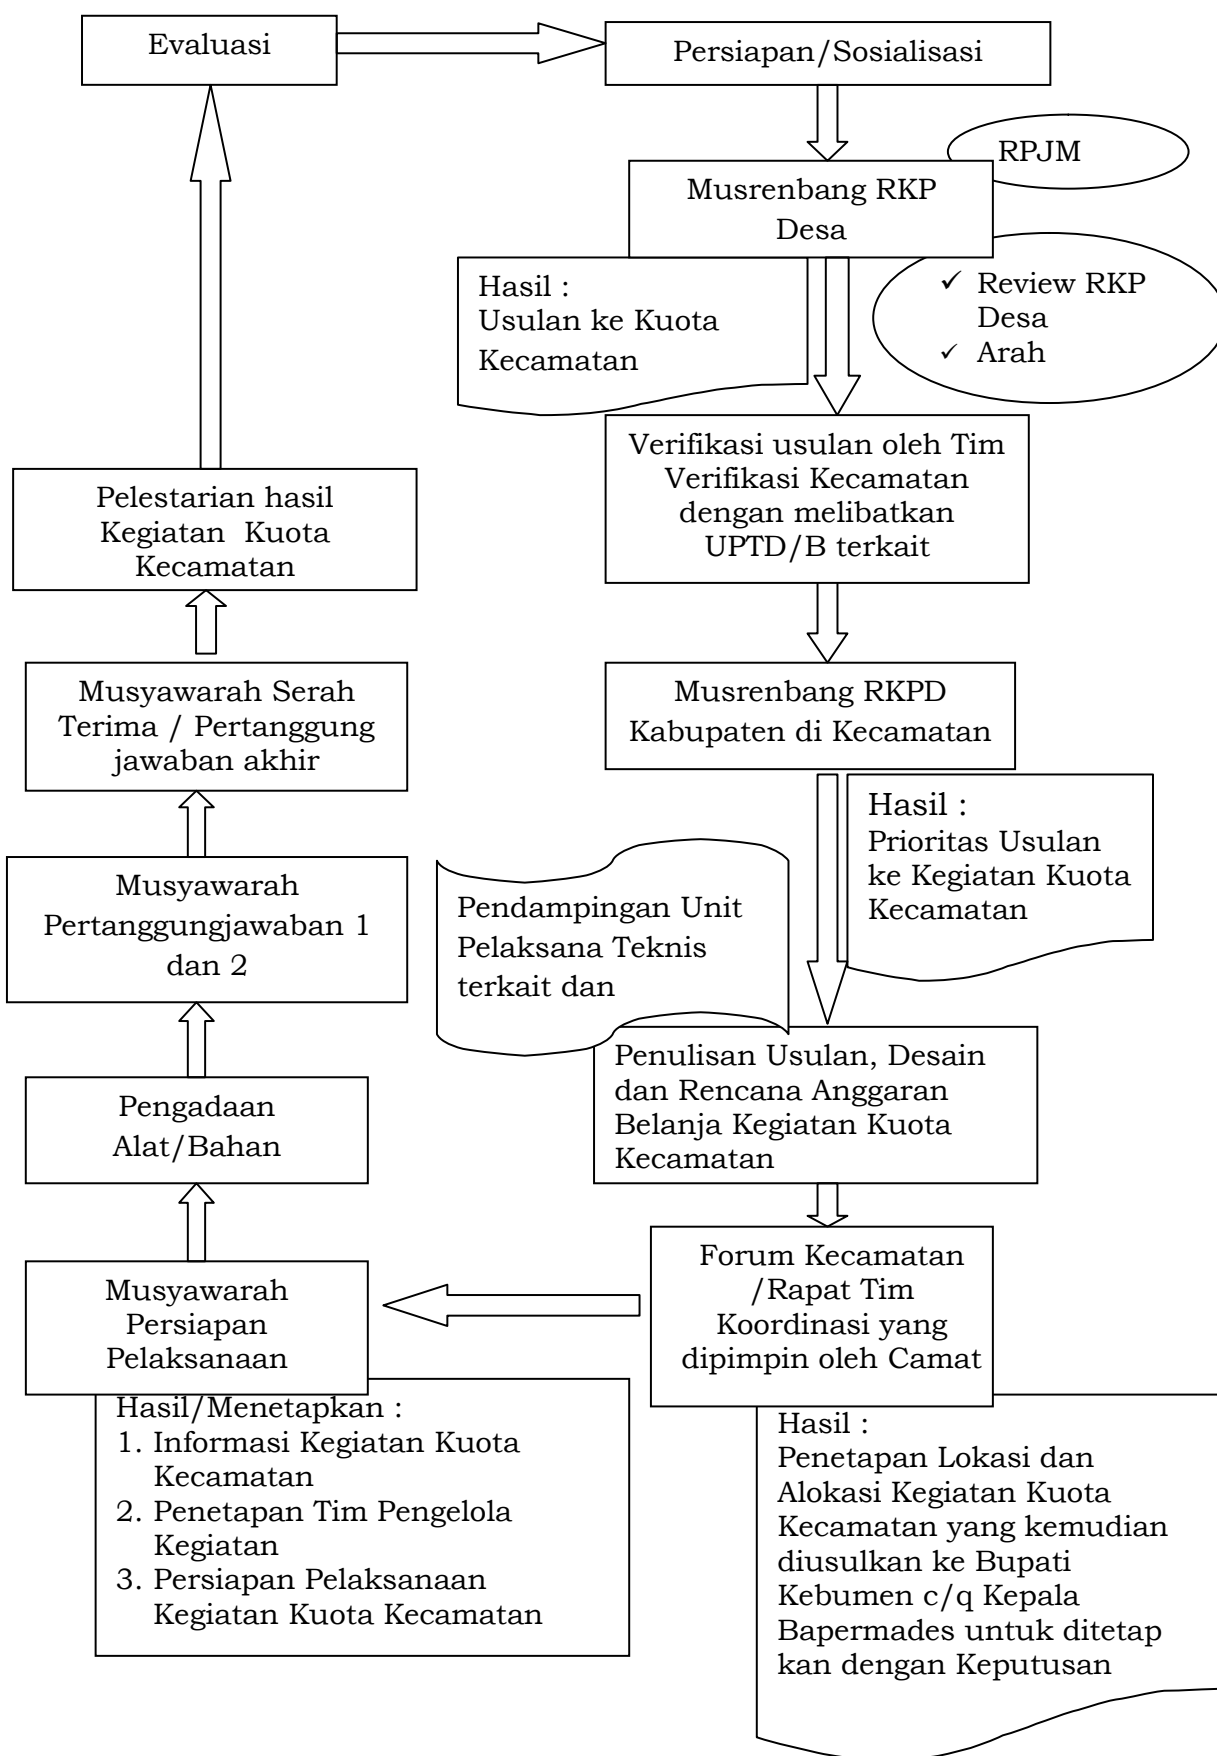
Evaluasi

Persiapan/Sosialisasi

RPJM

Musrenbang RKP Desa

Hasil :
Usulan ke Kuota Kecamatan

✓ Review RKP Desa
✓ Arah

Verifikasi usulan oleh Tim Verifikasi Kecamatan dengan melibatkan UPTD/B terkait

Musrenbang RKPD Kabupaten di Kecamatan

Hasil :
Prioritas Usulan ke Kegiatan Kuota Kecamatan

Pendampingan Unit Pelaksana Teknis terkait dan

Penulisan Usulan, Desain dan Rencana Anggaran Belanja Kegiatan Kuota Kecamatan

Forum Kecamatan /Rapat Tim Koordinasi yang dipimpin oleh Camat

Hasil :
Penetapan Lokasi dan Alokasi Kegiatan Kuota Kecamatan yang kemudian diusulkan ke Bupati Kebumen c/q Kepala Bapermades untuk ditetap kan dengan Keputusan

Pelestarian hasil Kegiatan Kuota Kecamatan

Musyawarah Serah Terima / Pertanggung jawaban akhir

Musyawarah Pertanggungjawaban 1 dan 2

Pengadaan Alat/Bahan

Musyawarah Persiapan Pelaksanaan

Hasil/Menetapkan :
1. Informasi Kegiatan Kuota Kecamatan
2. Penetapan Tim Pengelola Kegiatan
3. Persiapan Pelaksanaan Kegiatan Kuota Kecamatan